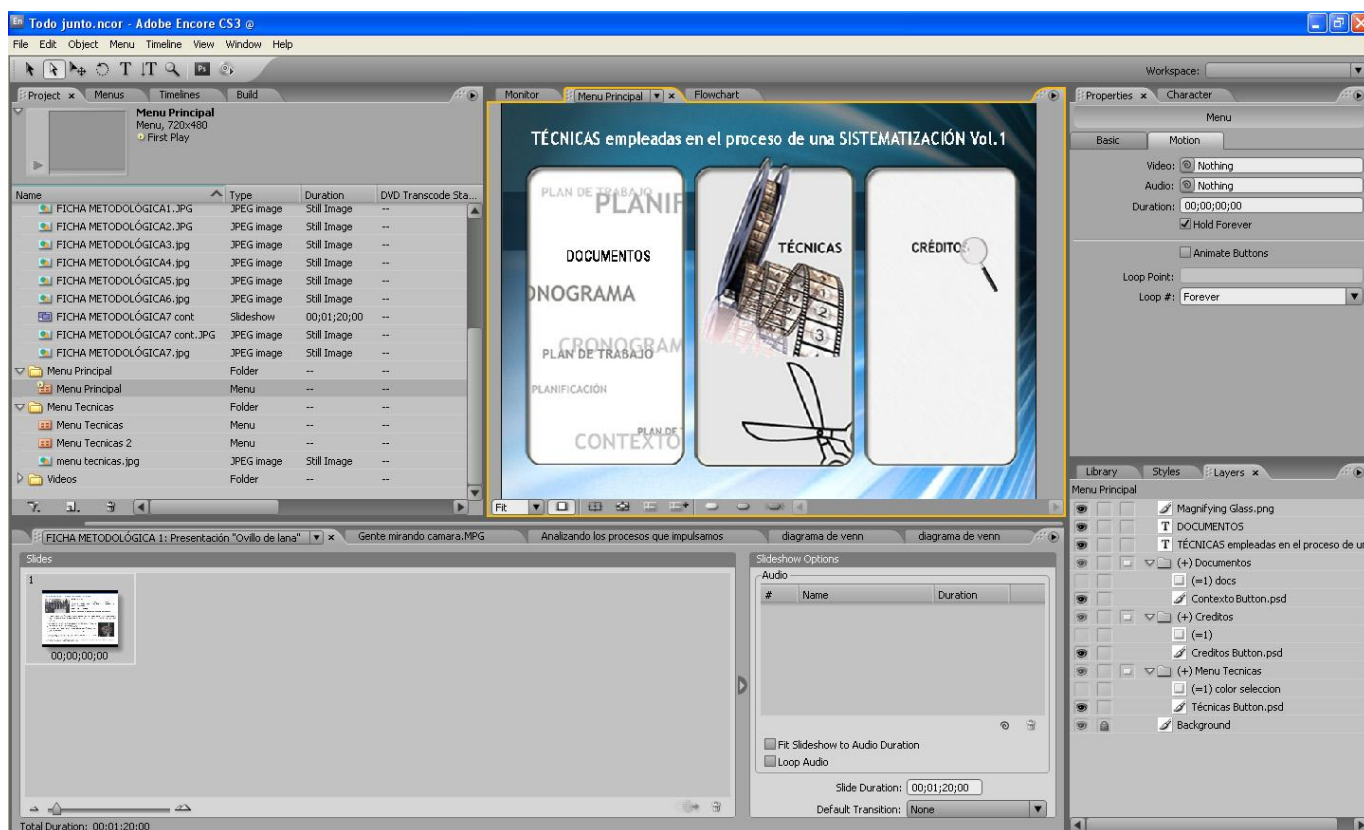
Todo junto.ncor - Adobe Encore CS3 @

File Edit Object Menu Timeline View Window Help

Workspace:

Project × Menus Timelines Build

Menu Principal
Menu, 720x480
First Play

| Name | Type | Duration | DVD Transcode Sta... |
|---|---|---|---|
| FICHA METODOLÓGICA1.JPG | JPEG image | Still Image | -- |
| FICHA METODOLÓGICA2.JPG | JPEG image | Still Image | -- |
| FICHA METODOLÓGICA3.jpg | JPEG image | Still Image | -- |
| FICHA METODOLÓGICA4.jpg | JPEG image | Still Image | -- |
| FICHA METODOLÓGICA5.jpg | JPEG image | Still Image | -- |
| FICHA METODOLÓGICA6.jpg | JPEG image | Still Image | -- |
| FICHA METODOLÓGICA7 cont | Slideshow | 00;01;20;00 | -- |
| FICHA METODOLÓGICA7 cont.JPG | JPEG image | Still Image | -- |
| FICHA METODOLÓGICA7.jpg | JPEG image | Still Image | -- |
| Menu Principal | Folder | -- | -- |
| Menu Principal | Menu | -- | -- |
| Menu Tecnicas | Folder | -- | -- |
| Menu Tecnicas | Menu | -- | -- |
| Menu Tecnicas 2 | Menu | -- | -- |
| menu tecnicas.jpg | JPEG image | Still Image | -- |
| Videos | Folder | -- | -- |

Monitor Menu Principal × Flowchart

TÉCNICAS empleadas en el proceso de una SISTEMATIZACIÓN Vol.1

PLAN DE TRABAJO PLANIF
DOCUMENTOS
NOGRAMA
CRONOGRAMA
PLAN DE TRABAJO
PLANIFICACIÓN
CONTEXTO
PLAN DE
TÉCNICAS
CRÉDITOS

Fit

Properties × Character
Menu
Basic Motion
Video: Nothing
Audio: Nothing
Duration: 00;00;00;00
Hold Forever
Animate Buttons
Loop Point:
Loop #: Forever

FICHA METODOLÓGICA 1: Presentación "Ovillo de lana" × Gente mirando camara.MPG Analizando los procesos que impulsamos diagrama de venn diagrama de venn

Slides
1
00;00;00;00

Slideshow Options
Audio
# Name Duration
Fit Slideshow to Audio Duration
Loop Audio
Slide Duration: 00;01;20;00
Default Transition: None

Total Duration: 00:01:20:00

Library Styles Layers ×
Menu Principal
Magnifying Glass.png
DOCUMENTOS
TÉCNICAS empleadas en el proceso de u
(+) Documentos
(=1) docs
Contexto Button.psd
(+) Creditos
(=1)
Creditos Button.psd
(+) Menu Tecnicas
(=1) color seleccion
Técnicas Button.psd
Background